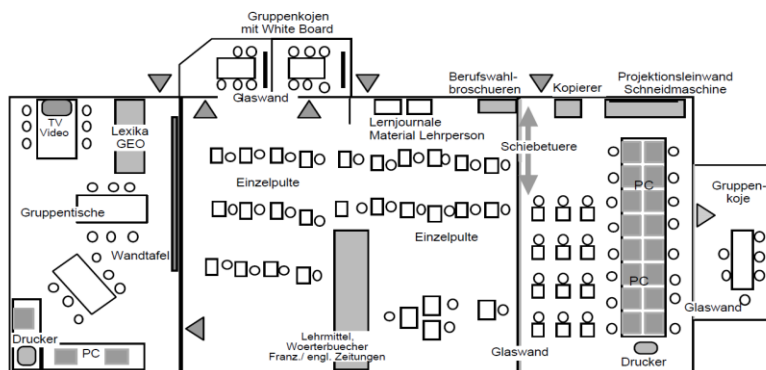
Gruppenkojen
mit White Board

Glaswand

Berufswahlbroschueren

Kopierer

Projektionsleinwand
Schneidmaschine

TV
Video

Lexika
GEO

Lernjournale
Material Lehrperson

Schiebetuere

Einzelpulte

PC

Gruppenkoje

Gruppentische

Einzelpulte

Wandtafel

PC

Glaswand

Drucker

PC

Lehrmittel,
Woerterbuecher
Franz./ engl. Zeitungen

Glaswand

Drucker